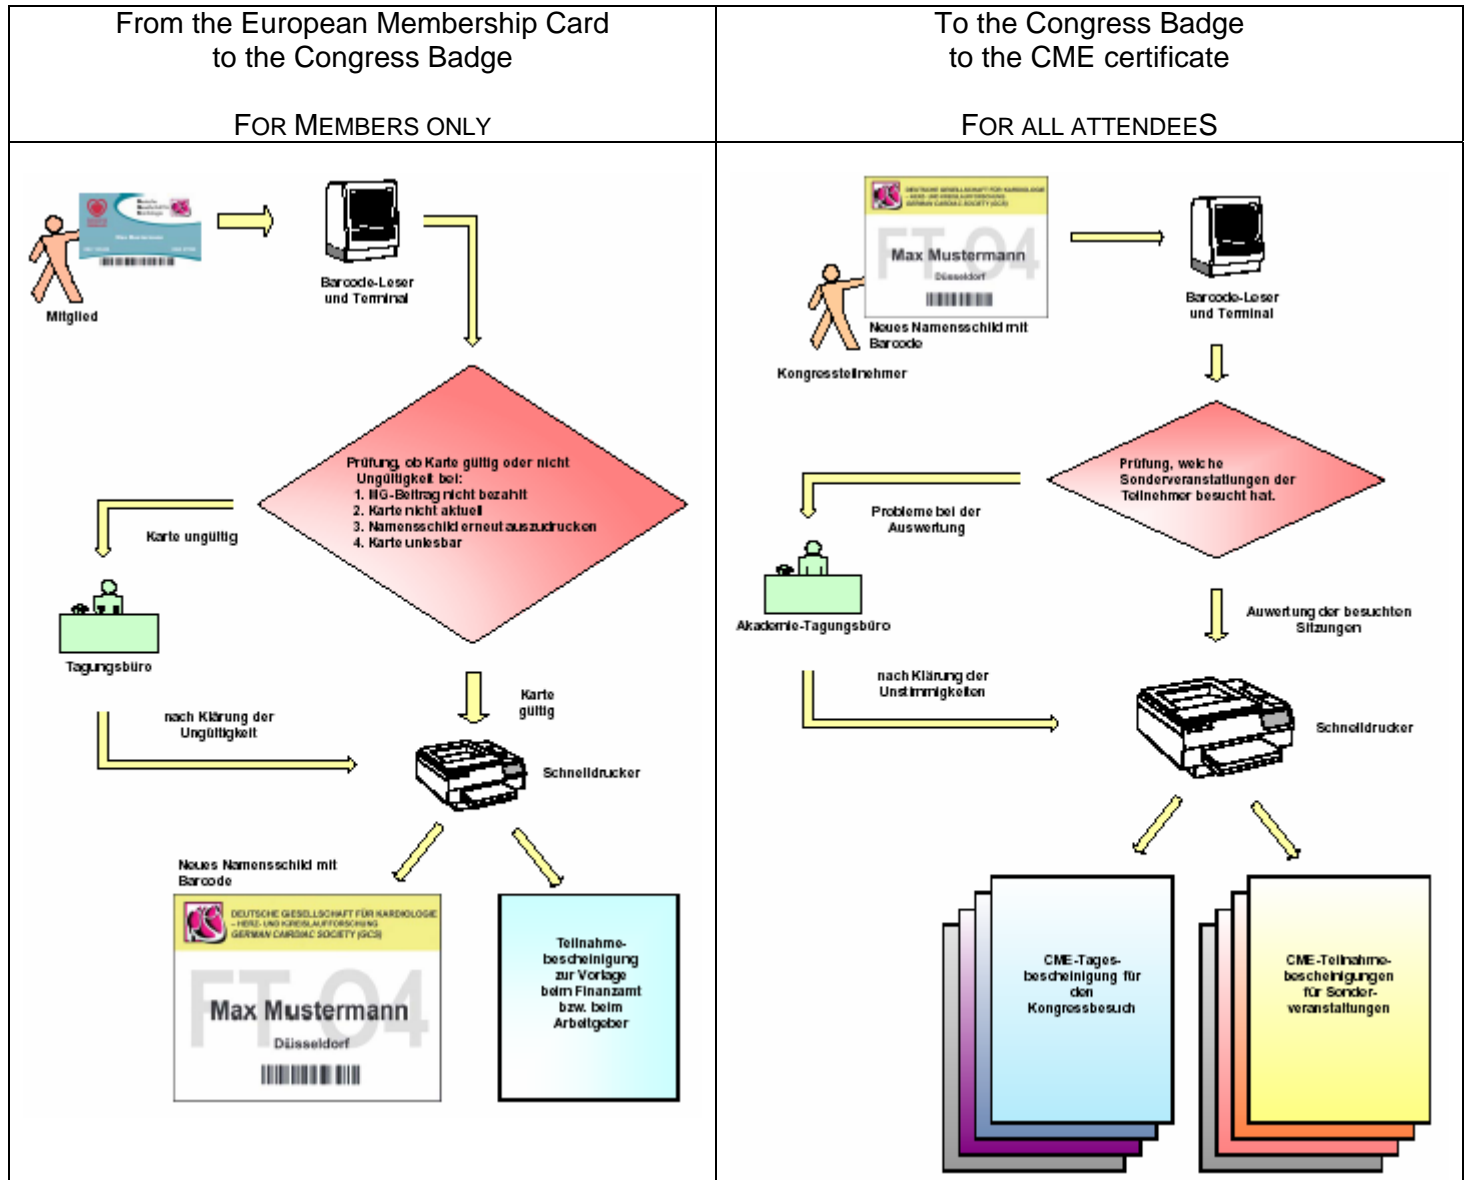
| From the European Membership Card to the Congress Badge<br><br>FOR MEMBERS ONLY | To the Congress Badge to the CME certificate<br><br>FOR ALL ATTENDEES |
|---|---|

Mitglied

Barcode-Leser und Terminal

Prüfung, ob Karte gültig oder nicht
Ungültigkeit bei:
1. MG-Beitrag nicht bezahlt
2. Karte nicht aktuell
3. Namensschild erneut auszudrucken
4. Karte unlesbar

Karte ungültig

Tagungsbüro

nach Klärung der Ungültigkeit

Karte gültig

Schnelldrucker

Neues Namensschild mit Barcode

DEUTSCHE GESELLSCHAFT FÜR KARDIOLOGIE – HERZ- UND KREISLAUFFORSCHUNG GERMAN CARDIAC SOCIETY (GCS)

FT 04

Max Mustermann

Düsseldorf

Teilnahme-bescheinigung zur Vorlage beim Finanzamt bzw. beim Arbeitgeber

Max Mustermann

Düsseldorf

Neues Namensschild mit Barcode

Kongressteilnehmer

Barcode-Leser und Terminal

Prüfung, welche Sonderveranstaltungen der Teilnehmer besucht hat.

Probleme bei der Auswertung

Akademie-Tagungsbüro

Auwertung der besuchten Sitzungen

nach Klärung der Unstimmigkeiten

Schnelldrucker

CME-Tages-bescheinigung für den Kongressbesuch

CME-Teilnahme-bescheinigungen für Sonder-veranstaltungen